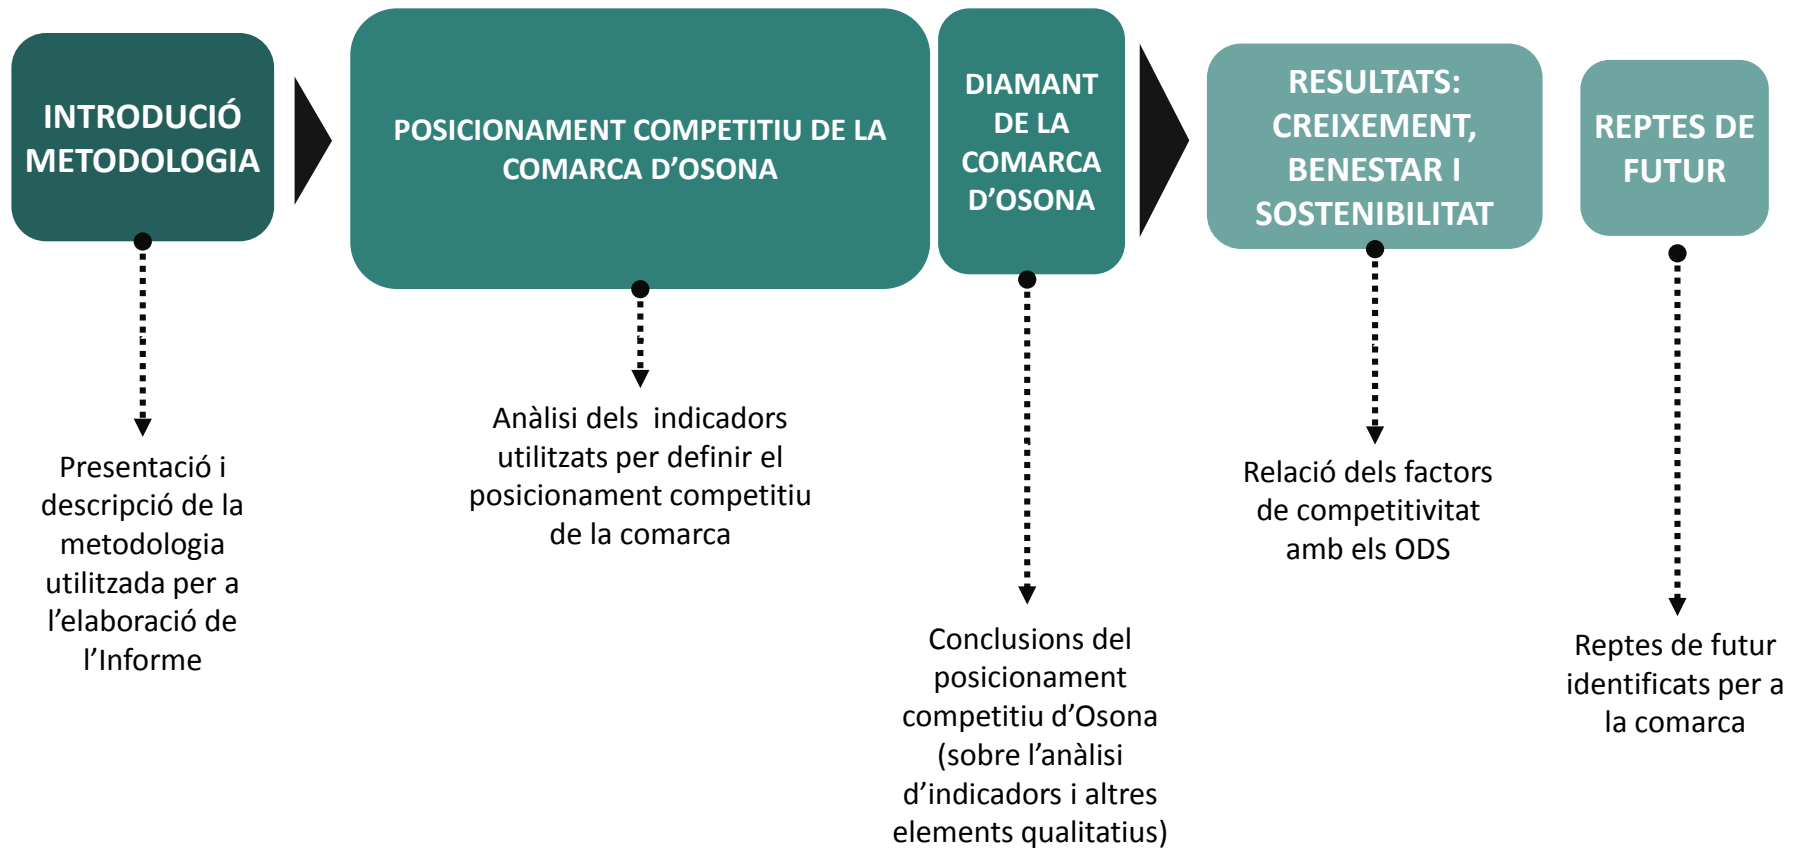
INTRODUCIÓ METODOLOGIA

POSICIONAMENT COMPETITIU DE LA COMARCA D'OSONA

DIAMANT DE LA COMARCA D'OSONA

RESULTATS: CREIXEMENT, BENESTAR I SOSTENIBILITAT

REPTES DE FUTUR

Presentació i descripció de la metodologia utilitzada per a l'elaboració de l'Informe

Anàlisi dels indicadors utilitzats per definir el posicionament competitiu de la comarca

Conclusions del posicionament competitiu d'Osona (sobre l'anàlisi d'indicadors i altres elements qualitatius)

Relació dels factors de competitivitat amb els ODS

Reptes de futur identificats per a la comarca